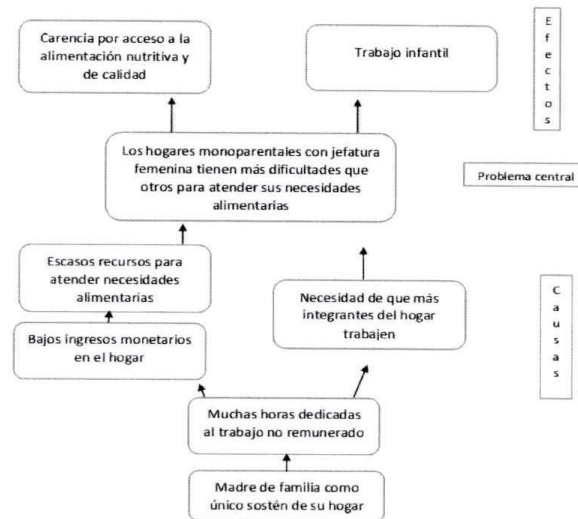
Carencia por acceso a la alimentación nutritiva y de calidad

Trabajo infantil

E
f
e
c
t
o
s

Los hogares monoparentales con jefatura femenina tienen más dificultades que otros para atender sus necesidades alimentarias

Problema central

Escasos recursos para atender necesidades alimentarias

Bajos ingresos monetarios en el hogar

Necesidad de que más integrantes del hogar trabajen

C
a
u
s
a
s

Muchas horas dedicadas al trabajo no remunerado

Madre de familia como único sostén de su hogar